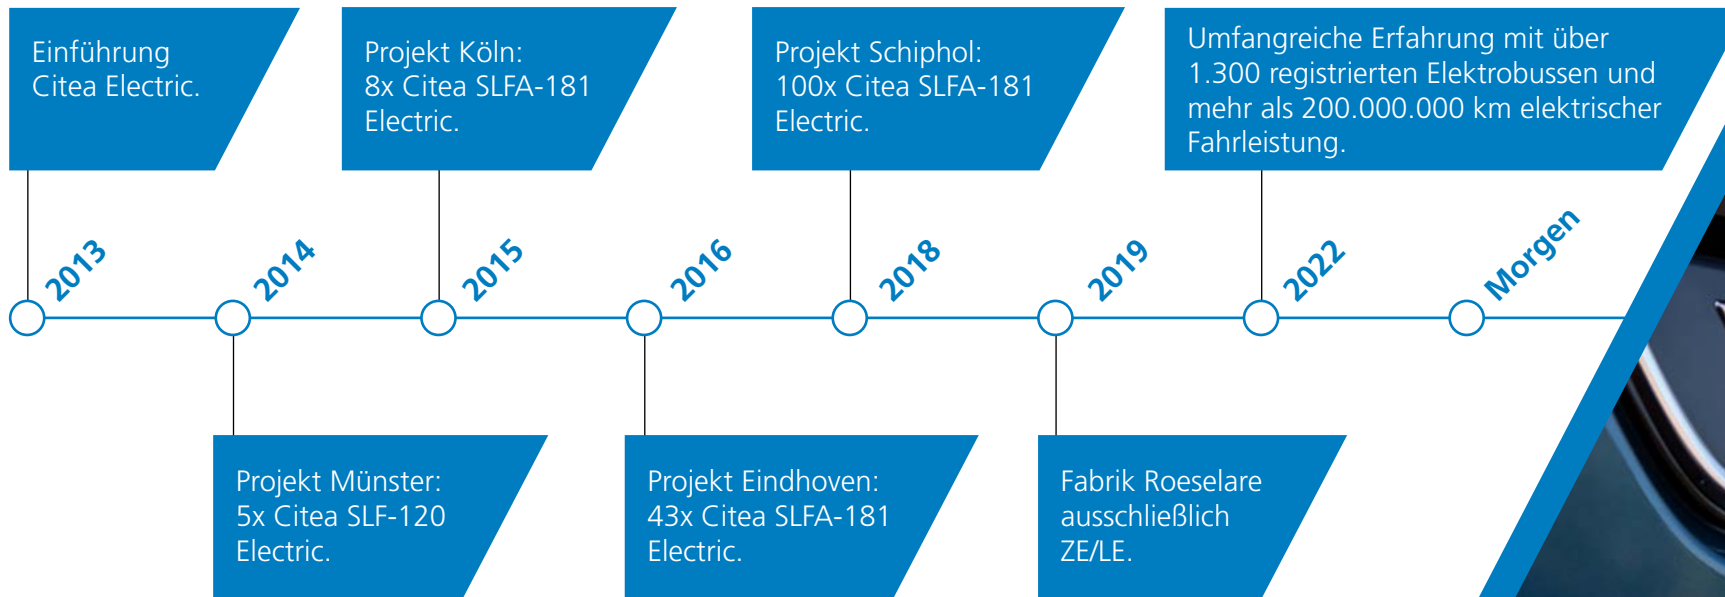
Einführung Citea Electric.

Projekt Köln: 8x Citea SLFA-181 Electric.

Projekt Schiphol: 100x Citea SLFA-181 Electric.

Umfangreiche Erfahrung mit über 1.300 registrierten Elektrobussen und mehr als 200.000.000 km elektrischer Fahrleistung.

2013

2014

2015

2016

2018

2019

2022

Morgen

Projekt Münster: 5x Citea SLF-120 Electric.

Projekt Eindhoven: 43x Citea SLFA-181 Electric.

Fabrik Roeselare ausschließlich ZE/LE.